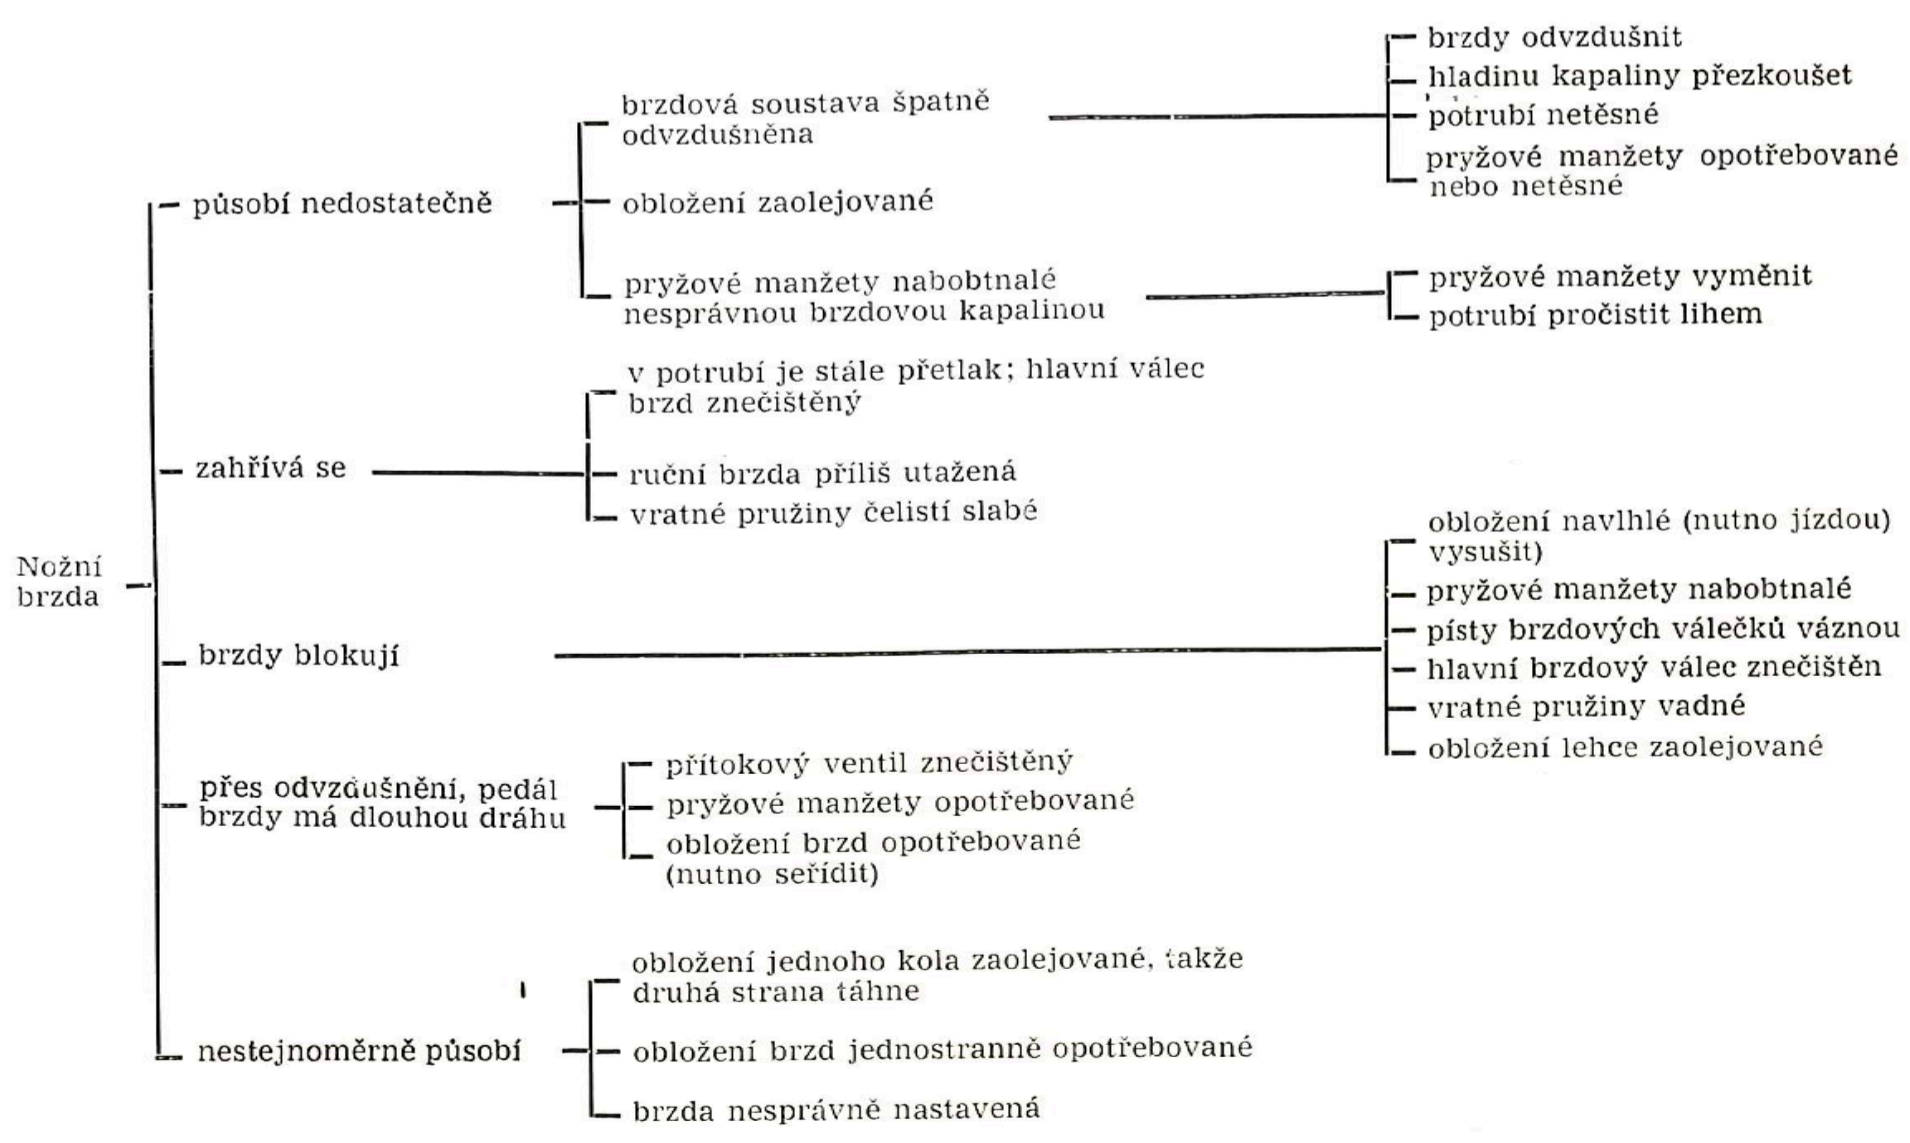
Nožní brzda

působí nedostatečně

brzdová soustava špatně odvzdušněna

brzdy odvzdušnit
hladinu kapaliny přezkoušet
potrubí netěsné
pryžové manžety opotřebované nebo netěsné

obložení zaolejované

pryžové manžety nabobtnalé nesprávnou brzdovou kapalinou

pryžové manžety vyměnit
potrubí pročistit lihem

zahřívá se

v potrubí je stále přetlak; hlavní válec brzd znečištěný
ruční brzda příliš utažená
vratné pružiny čelistí slabé

brzdy blokují

obložení navlhlé (nutno jízdou) vysušit)
pryžové manžety nabobtnalé
písty brzdových válečků váznou
hlavní brzdový válec znečištěn
vratné pružiny vadné
obložení lehce zaolejované

přes odvzdušnění, pedál brzdy má dlouhou dráhu

přítokový ventil znečištěný
pryžové manžety opotřebované
obložení brzd opotřebované (nutno seřídit)

nestejnoměrně působí

obložení jednoho kola zaolejované, takže druhá strana táhne
obložení brzd jednostranně opotřebované
brzda nesprávně nastavená